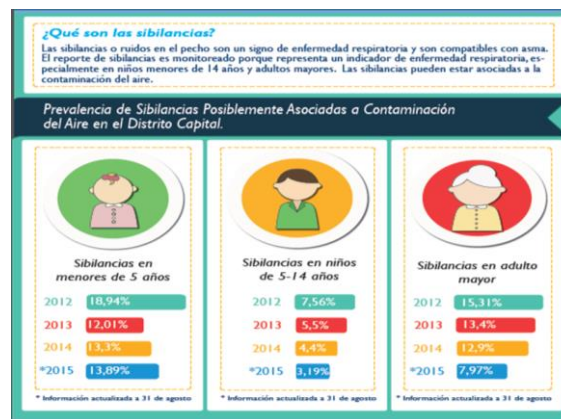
¿Qué son las sibilancias?

Las sibilancias o ruidos en el pecho son un signo de enfermedad respiratoria y son compatibles con asma. El reporte de sibilancias es monitoreado porque representa un indicador de enfermedad respiratoria, especialmente en niños menores de 14 años y adultos mayores. Las sibilancias pueden estar asociadas a la contaminación del aire.

Prevalencia de Sibilancias Posiblemente Asociadas a Contaminación del Aire en el Distrito Capital.

Sibilancias en menores de 5 años

2012 18,94%
2013 12,01%
2014 13,3%
*2015 13,89%

* Información actualizada a 31 de agosto

Sibilancias en niños de 5-14 años

2012 7,56%
2013 5,5%
2014 4,4%
*2015 3,19%

* Información actualizada a 31 de agosto

Sibilancias en adulto mayor

2012 15,31%
2013 13,4%
2014 12,9%
*2015 7,97%

* Información actualizada a 31 de agosto